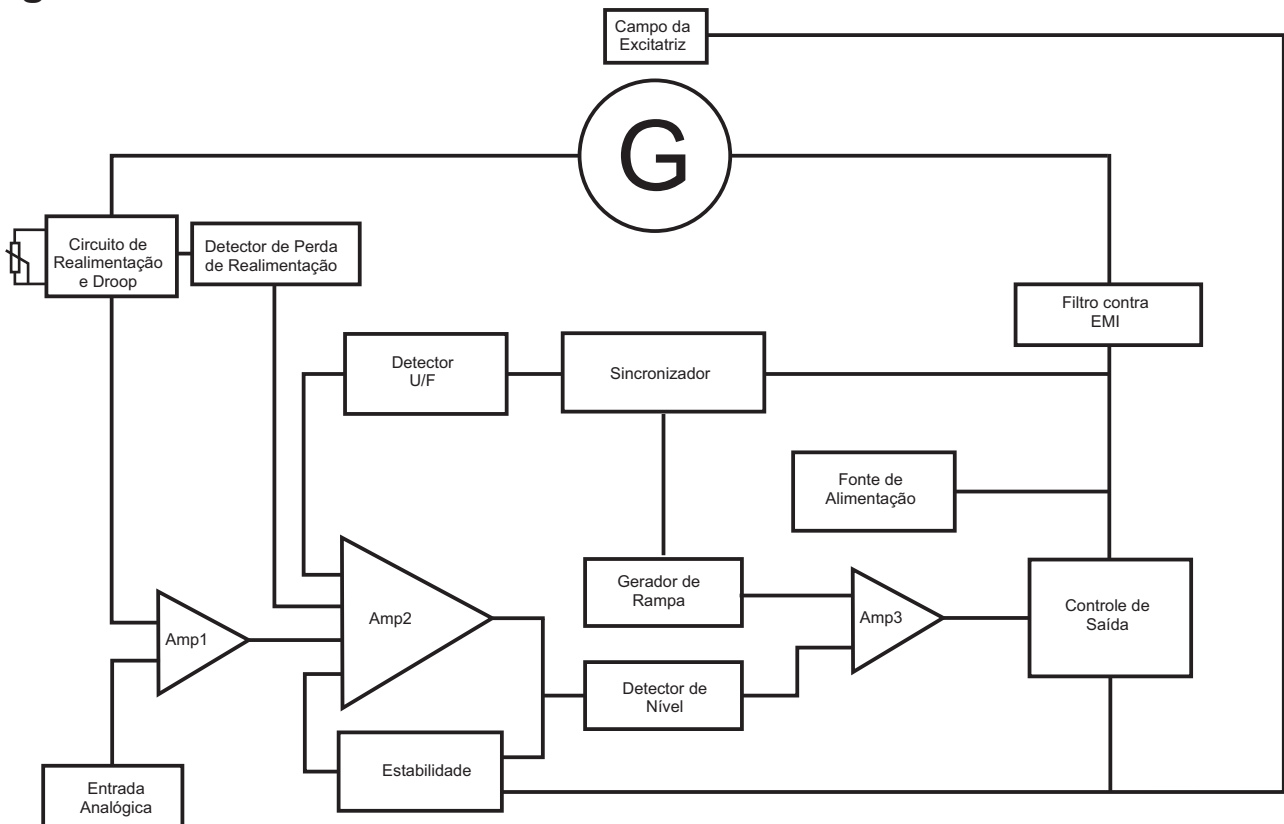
Campo da Excitatriz

G

Circuito de Realimentação e Droop

Detector de Perda de Realimentação

Filtro contra EMI

Detector U/F

Sincronizador

Fonte de Alimentação

Gerador de Rampa

Amp1

Amp2

Amp3

Controle de Saída

Detector de Nível

Estabilidade

Entrada Analógica